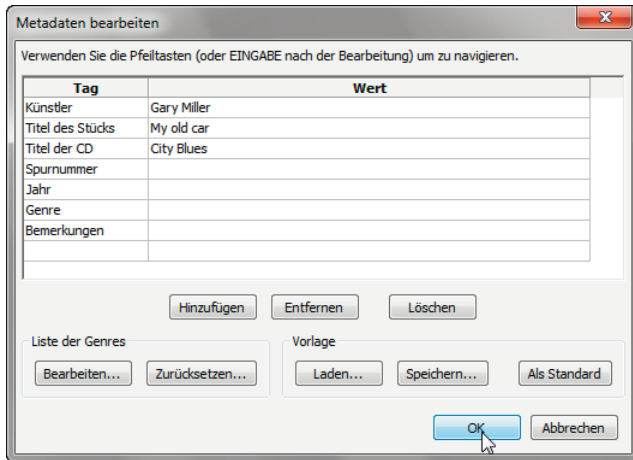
Metadaten bearbeiten

Verwenden Sie die Pfeiltasten (oder EINGABE nach der Bearbeitung) um zu navigieren.

| Tag | Wert |
|---|---|
| Künstler | Gary Miller |
| Titel des Stücks | My old car |
| Titel der CD | City Blues |
| Spurnummer | |
| Jahr | |
| Genre | |
| Bemerkungen | |
| | |

Hinzufügen
Entfernen
Löschen

Liste der Genres
Bearbeiten...
Zurücksetzen...

Vorlage
Laden...
Speichern...
Als Standard

OK
Abbrechen